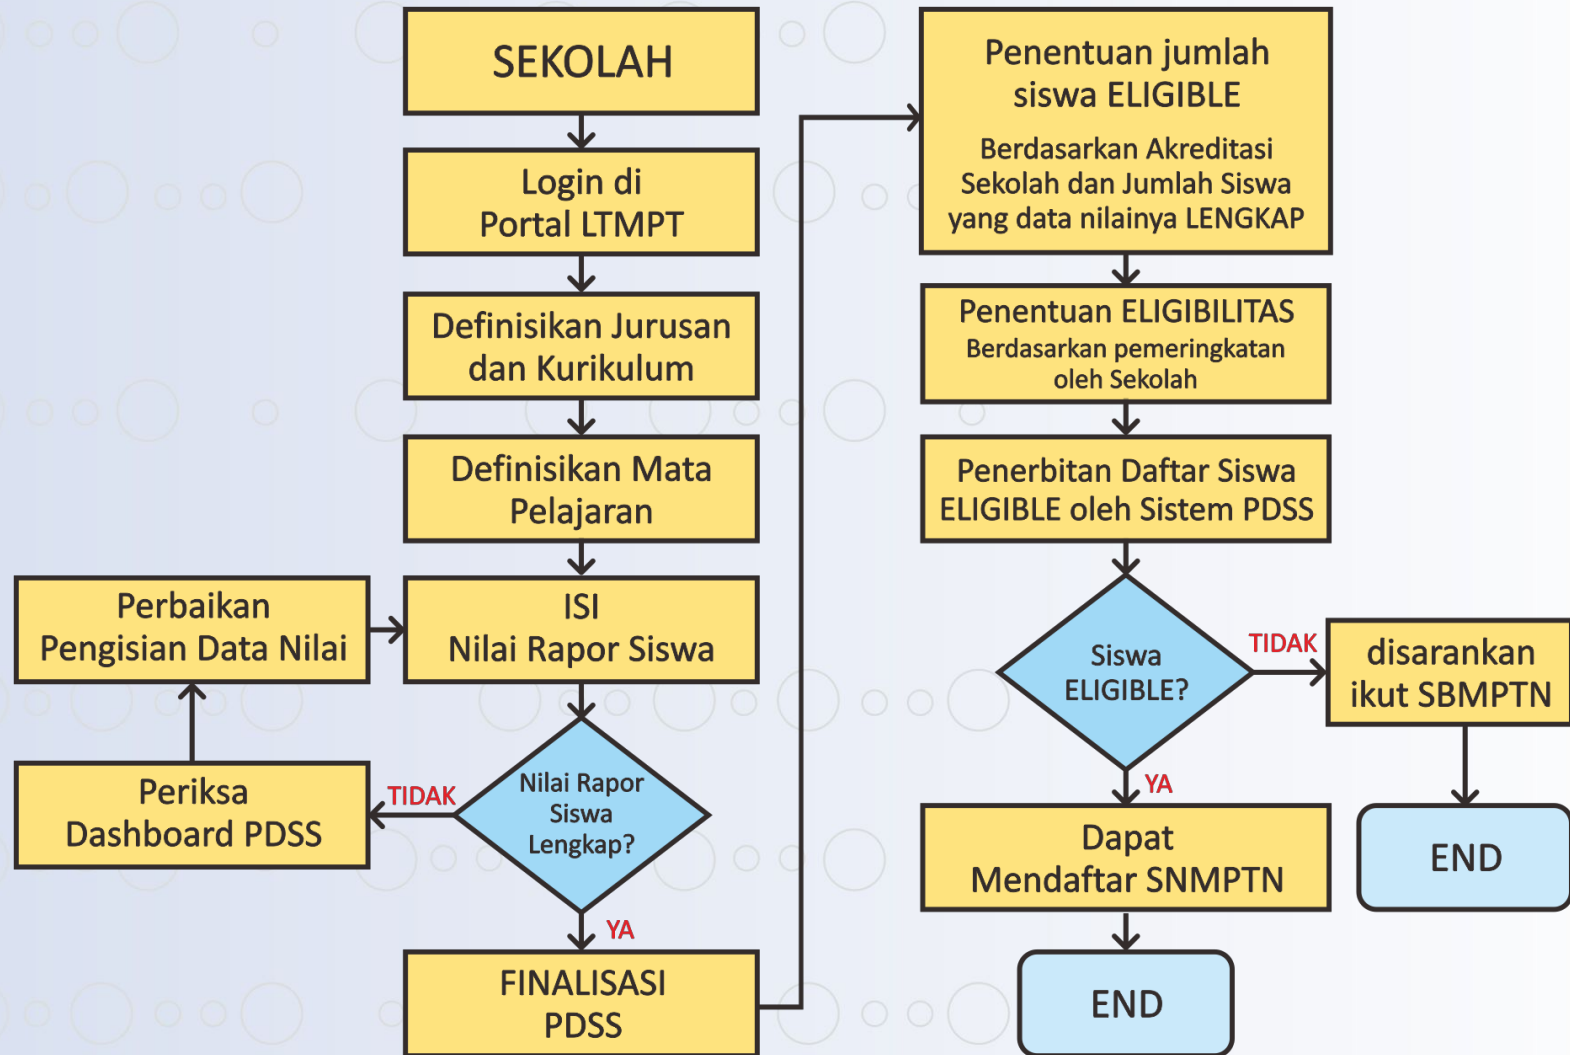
SEKOLAH

Login di Portal LTMPT

Definisikan Jurusan dan Kurikulum

Definisikan Mata Pelajaran

Perbaikan Pengisian Data Nilai

ISI Nilai Rapor Siswa

Periksa Dashboard PDSS

TIDAK

Nilai Rapor Siswa Lengkap?

YA

FINALISASI PDSS

Penentuan jumlah siswa ELIGIBLE

Berdasarkan Akreditasi Sekolah dan Jumlah Siswa yang data nilainya LENGKAP

Penentuan ELIGIBILITAS

Berdasarkan pemeringkatan oleh Sekolah

Penerbitan Daftar Siswa ELIGIBLE oleh Sistem PDSS

Siswa ELIGIBLE?

TIDAK

disarankan ikut SBMPTN

YA

Dapat Mendaftar SNMPTN

END

END